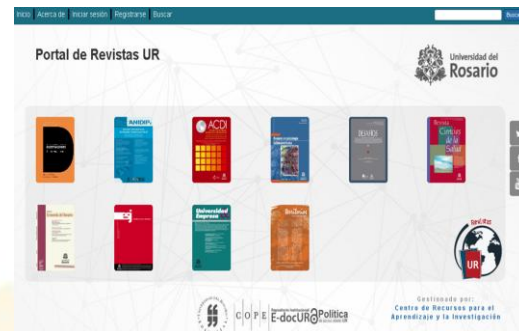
Inicio Acerca de Iniciar sesión Registrarse Buscar

Buscar

Portal de Revistas UR

Universidad del Rosario

ANIDIP

ACDI

DESAFÍOS

Revista Ciencias de la Salud

Universidad & Empresa

Revistas UR

COPE E-docUR Política

Gestionado por: Centro de Recursos para el Aprendizaje y la Investigación